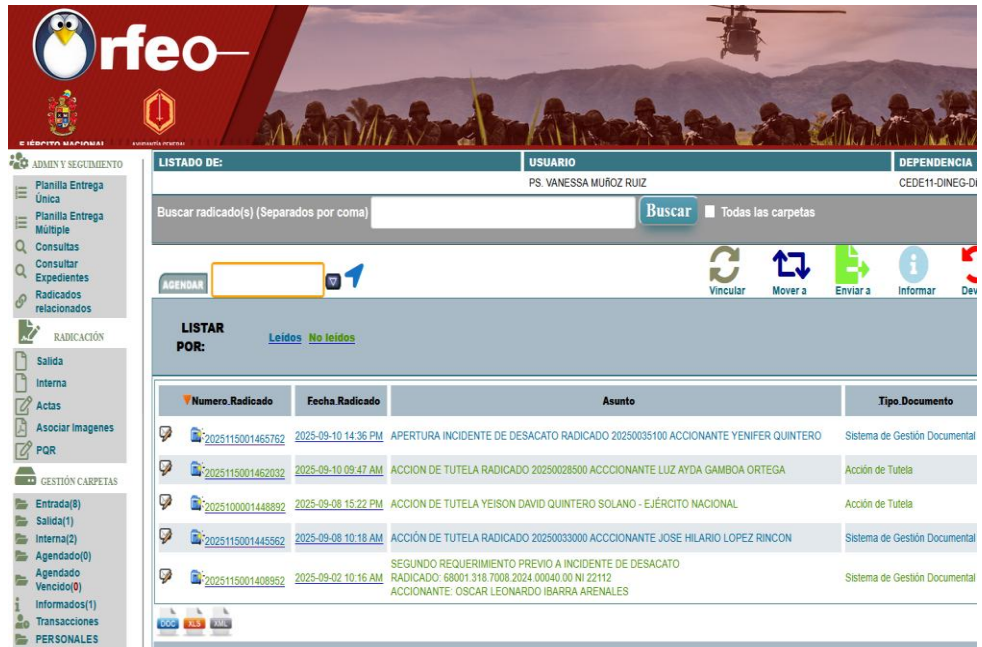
Orfeo

EJÉRCITO NACIONAL

ADMIN Y SEGUIMIENTO
Planilla Entrega Única
Planilla Entrega Múltiple
Consultas
Consultar Expedientes
Radicados relacionados

RADICACIÓN
Salida
Interna
Actas
Asociar Imagenes
PQR

GESTIÓN CARPETAS
Entrada(8)
Salida(1)
Interna(2)
Agendado(0)
Agendado Vencido(0)
Informados(1)
Transacciones
PERSONALES

| LISTADO DE: | USUARIO | DEPENDENCIA |
|---|---|---|
| | PS. VANESSA MUÑOZ RUIZ | CEDE11-DINEG-D |

Buscar radicado(s) (Separados por coma) Buscar Todas las carpetas

AGENDAR

Vincular Mover a Enviar a Informar Dev

LISTAR POR: Leídos No leídos

| Numero.Radicado | Fecha.Radicado | Asunto | Tipo.Documento |
|---|---|---|---|
| 2025115001465762 | 2025-09-10 14:36 PM | APERTURA INCIDENTE DE DESACATO RADICADO 20250035100 ACCIONANTE YENIFER QUINTERO | Sistema de Gestión Documental |
| 2025115001462032 | 2025-09-10 09:47 AM | ACCION DE TUTELA RADICADO 20250028500 ACCCIONANTE LUZ AYDA GAMBOA ORTEGA | Acción de Tutela |
| 2025100001448892 | 2025-09-08 15:22 PM | ACCION DE TUTELA YEISON DAVID QUINTERO SOLANO - EJÉRCITO NACIONAL | Acción de Tutela |
| 2025115001445562 | 2025-09-08 10:18 AM | ACCIÓN DE TUTELA RADICADO 20250033000 ACCCIONANTE JOSE HILARIO LOPEZ RINCON | Sistema de Gestión Documental |
| 2025115001408952 | 2025-09-02 10:16 AM | SEGUNDO REQUERIMIENTO PREVIO A INCIDENTE DE DESACATO RADICADO: 68001.318.7008.2024.00040.00 NI 22112 ACCIONANTE: OSCAR LEONARDO IBARRA ARENALES | Sistema de Gestión Documental |

DOC XLS XML